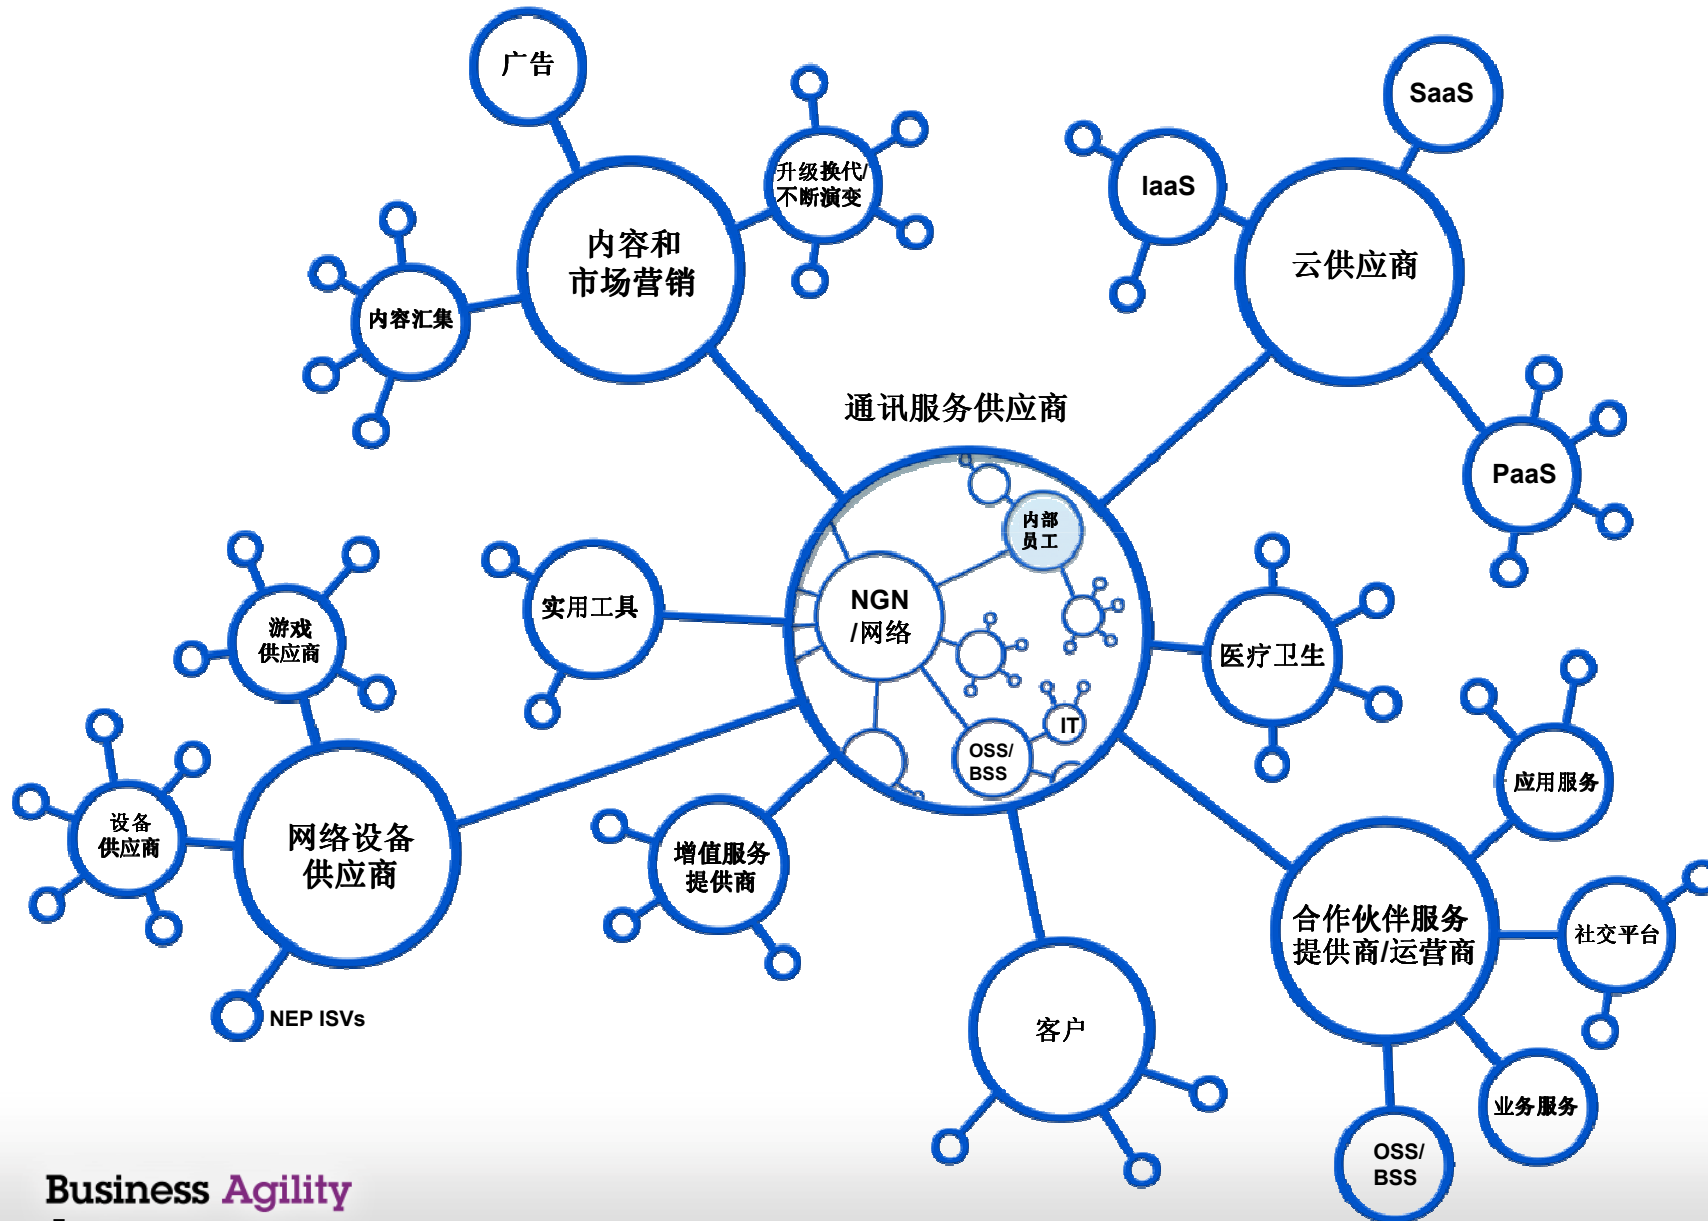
广告

升级换代/
不断演变

内容和
市场营销

内容汇集

SaaS

IaaS

云供应商

PaaS

通讯服务供应商

内部
员工

NGN
/网络

IT

OSS/
BSS

实用工具

游戏
供应商

医疗卫生

应用服务

设备
供应商

网络设备
供应商

增值服务
提供商

合作伙伴服务
提供商/运营商

社交平台

NEP ISVs

客户

业务服务

OSS/
BSS

Business Agility